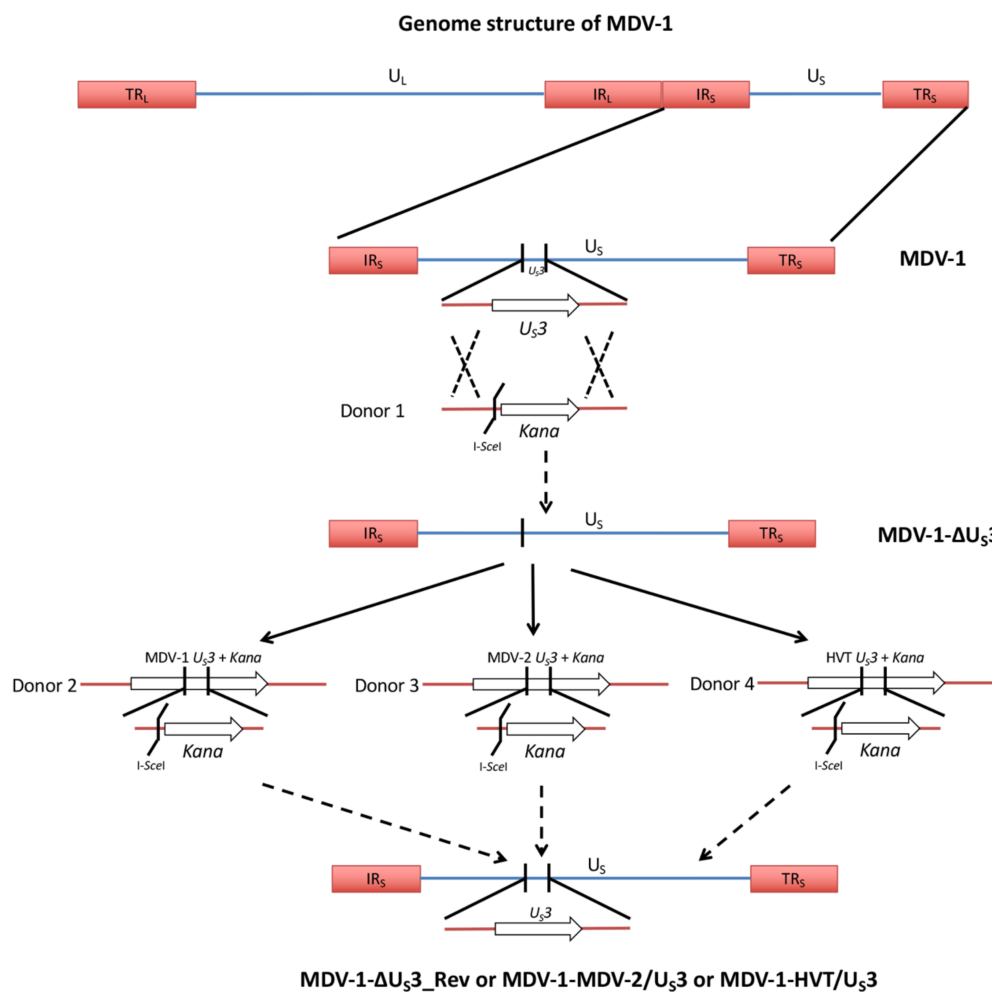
Genome structure of MDV-1

$TR_L$ $U_L$ $IR_L$ $IR_S$ $U_S$ $TR_S$

$IR_S$ $U_S$ $TR_S$ MDV-1

$U_S3$

$U_S3$

Donor 1

I-SceI

Kana

$IR_S$ $U_S$ $TR_S$ MDV-1-Δ$U_S$3

MDV-1 $U_S3$ + Kana

Donor 2

I-SceI

Kana

MDV-2 $U_S3$ + Kana

Donor 3

I-SceI

Kana

HVT $U_S3$ + Kana

Donor 4

I-SceI

Kana

$IR_S$ $U_S$ $TR_S$

$U_S3$

MDV-1-Δ$U_S$3_Rev or MDV-1-MDV-2/$U_S$3 or MDV-1-HVT/$U_S$3